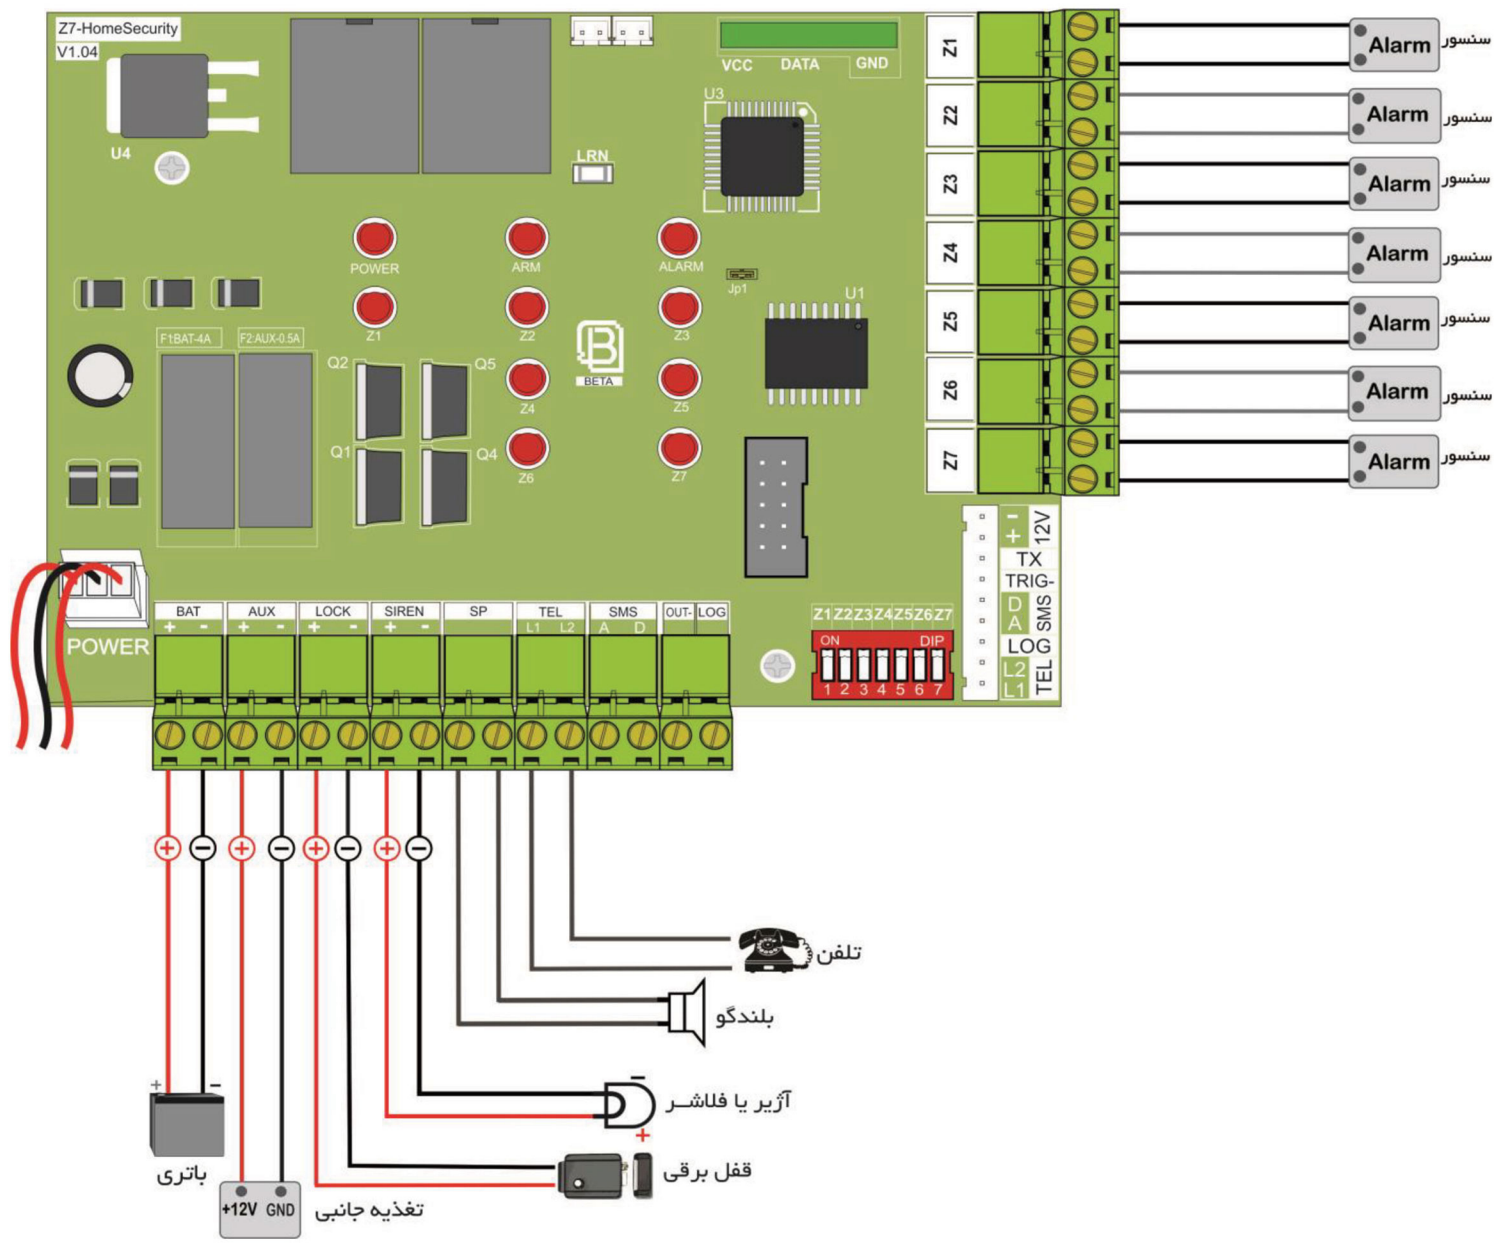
Z7-HomeSecurity
V1.04
U4
VCC DATA GND
U3
LRN
POWER ARM ALARM
Jp1
Z1 Z2 Z3
U1
F1BAT-4A F2:AUX-0.5A
Q2 Q5
Q1 Q4
BETA
Z4 Z5
Z6 Z7
Z1 Alarm سنسور
Z2 Alarm سنسور
Z3 Alarm سنسور
Z4 Alarm سنسور
Z5 Alarm سنسور
Z6 Alarm سنسور
Z7 Alarm سنسور
- + 12V
TX
TRIG-
D A SMS
LOG
L2 L1 TEL
Z1 Z2 Z3 Z4 Z5 Z6 Z7
ON DIP
1 2 3 4 5 6 7
POWER
BAT + -
AUX + -
LOCK + -
SIREN + -
SP
TEL L1 L2
SMS A D
OUT- LOG
تلفن
بلندگو
آژیر یا فلاشـر
+
قفل برقی
+ -
باتری
+12V GND
تغذیه جانبی